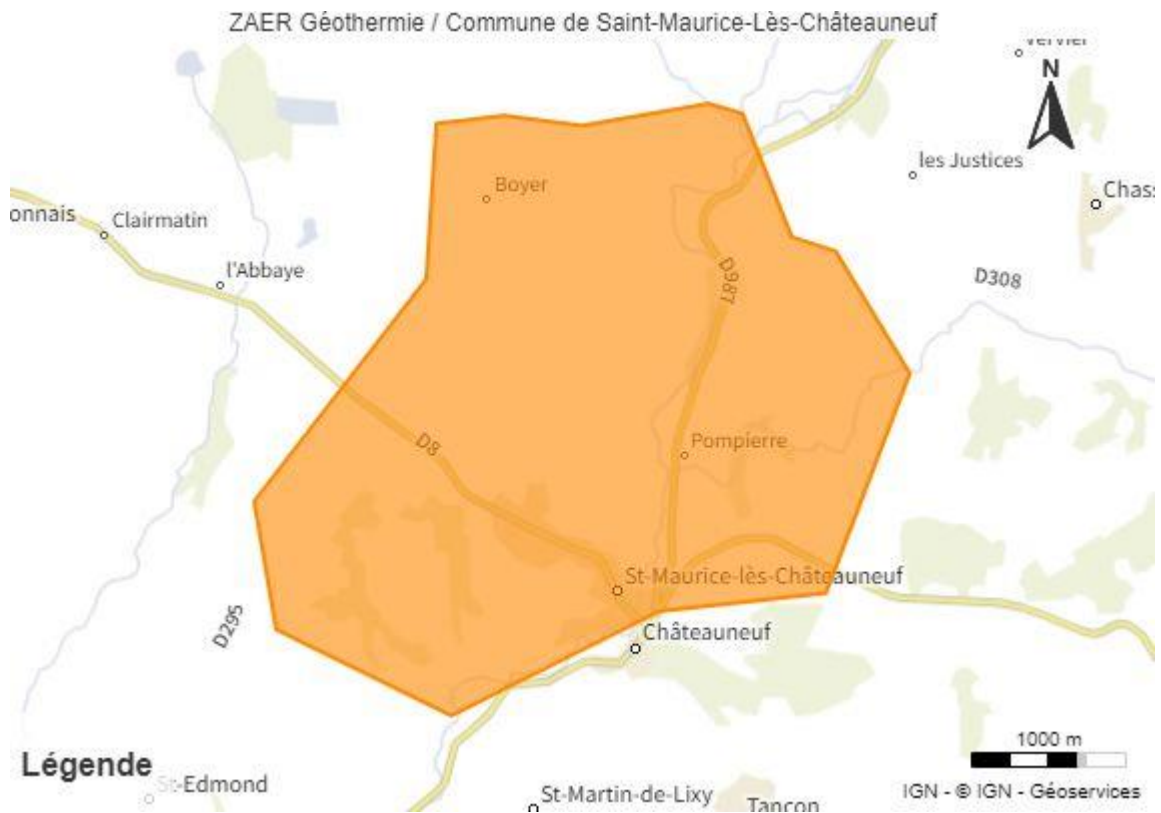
ZAER Géothermie / Commune de Saint-Maurice-Lès-Châteauneuf

Vervier

N

les Justices

Chass

onnais

Clairmatin

Boyer

l'Abbaye

D987

D308

D8

Pompierre

St-Maurice-lès-Châteauneuf

D295

Châteauneuf

1000 m

Légende

St-Edmond

St-Martin-de-Lixy

Tancon

IGN - © IGN - Géoservices